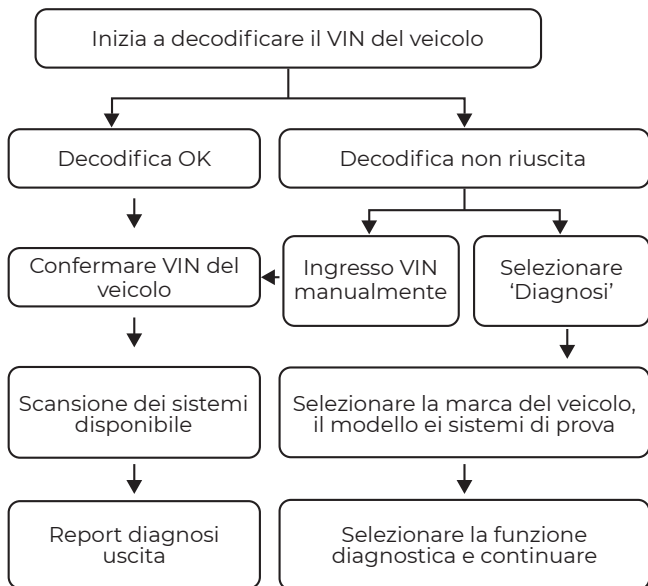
Inizia a decodificare il VIN del veicolo

Decodifica OK

Decodifica non riuscita

Confermare VIN del veicolo

Ingresso VIN manualmente

Selezionare 'Diagnosi'

Scansione dei sistemi disponibile

Selezionare la marca del veicolo, il modello ei sistemi di prova

Report diagnosi uscita

Selezionare la funzione diagnostica e continuare